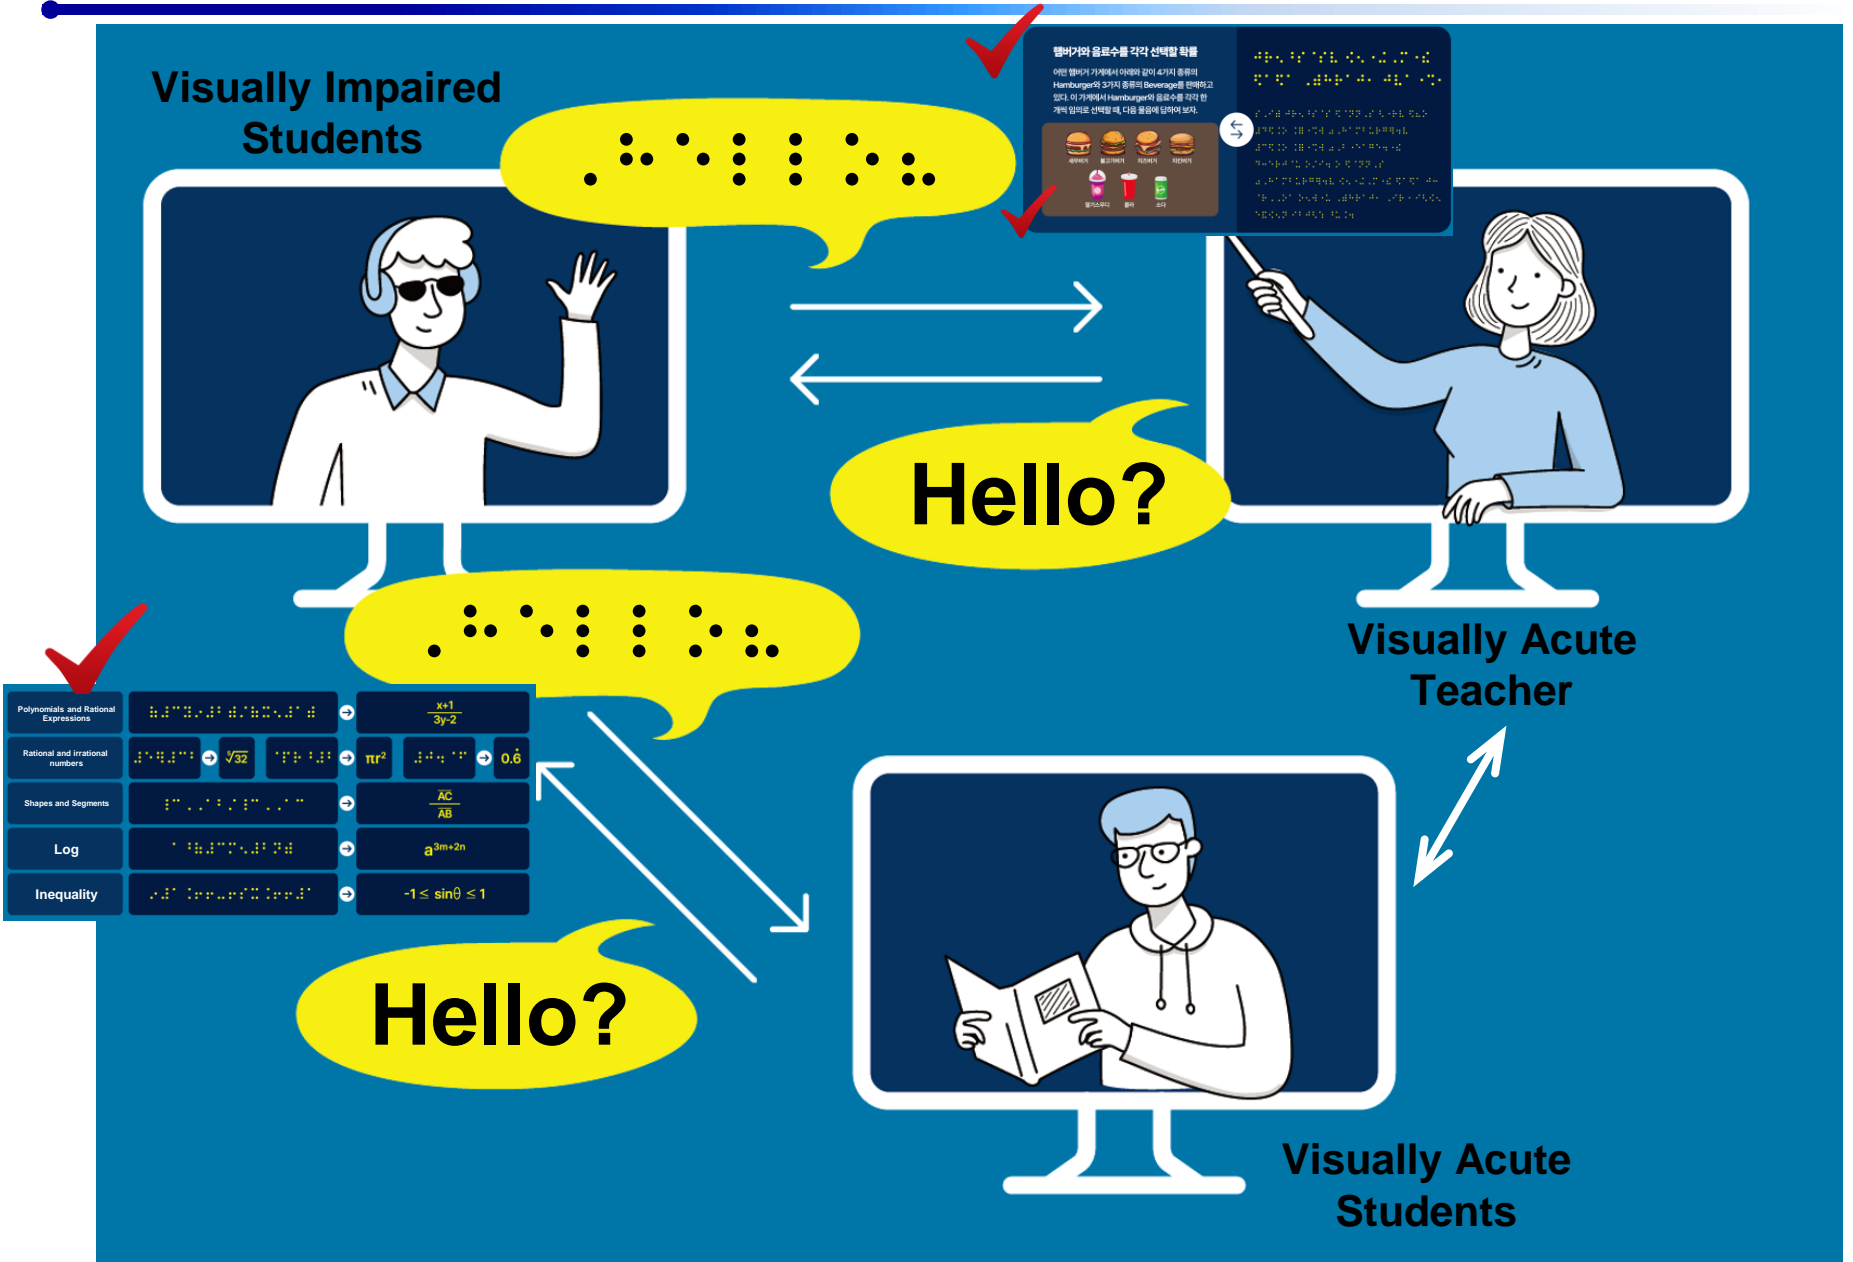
Visually Impaired Students

⠠⠓⠑⠇⠇⠕⠦

햄버거와 음료수를 각각 선택할 확률

어떤 햄버거 가게에서 아래와 같이 4가지 종류의 Hamburger와 3가지 종류의 Beverage를 판매하고 있다. 이 가게에서 Hamburger와 음료수를 각각 한 개씩 임의로 선택할 때, 다음 물음에 답하여 보자.

새우버거 불고기버거 치즈버거 치킨버거

딸기스무디 콜라 소다

Hello?

⠠⠓⠑⠇⠇⠕⠦

Visually Acute Teacher

| Polynomials and Rational Expressions | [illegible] | $\frac{x+1}{3y-2}$ |
|---|---|---|
| Rational and irrational numbers | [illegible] $\sqrt[3]{32}$ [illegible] $\pi r^2$ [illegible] | $0.\dot{6}$ |
| Shapes and Segments | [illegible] | $\frac{\overline{AC}}{\overline{AB}}$ |
| Log | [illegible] | $a^{3m+2n}$ |
| Inequality | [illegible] | $-1 \leq \sin\theta \leq 1$ |

Hello?

Visually Acute Students